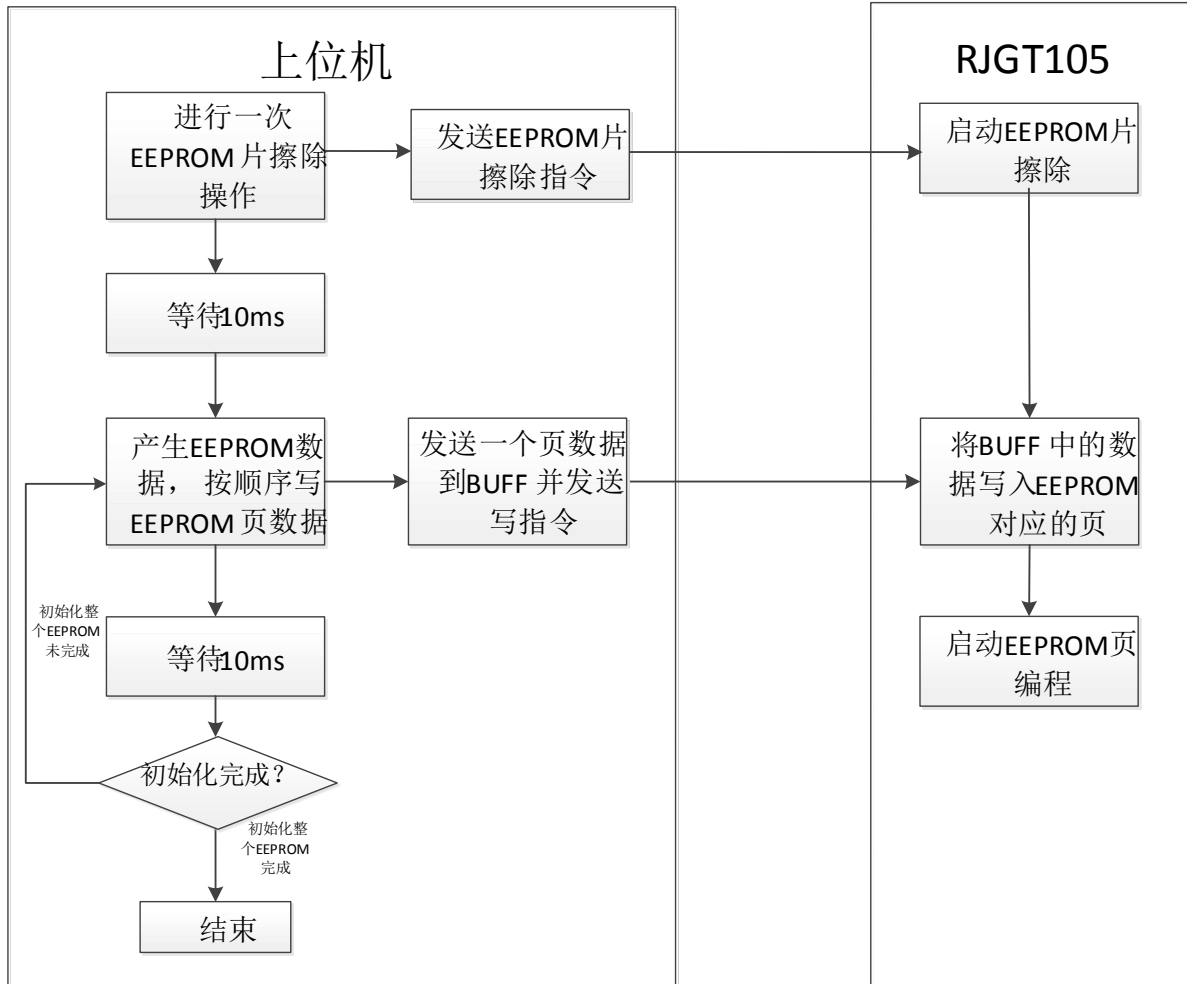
上位机

进行一次EEPROM片擦除操作

发送EEPROM片擦除指令

等待10ms

产生EEPROM数据，按顺序写EEPROM页数据

发送一个页数据到BUFF并发送写指令

初始化整个EEPROM未完成

等待10ms

初始化完成？

初始化整个EEPROM完成

结束

RJGT105

启动EEPROM片擦除

将BUFF中的数据写入EEPROM对应的页

启动EEPROM页编程